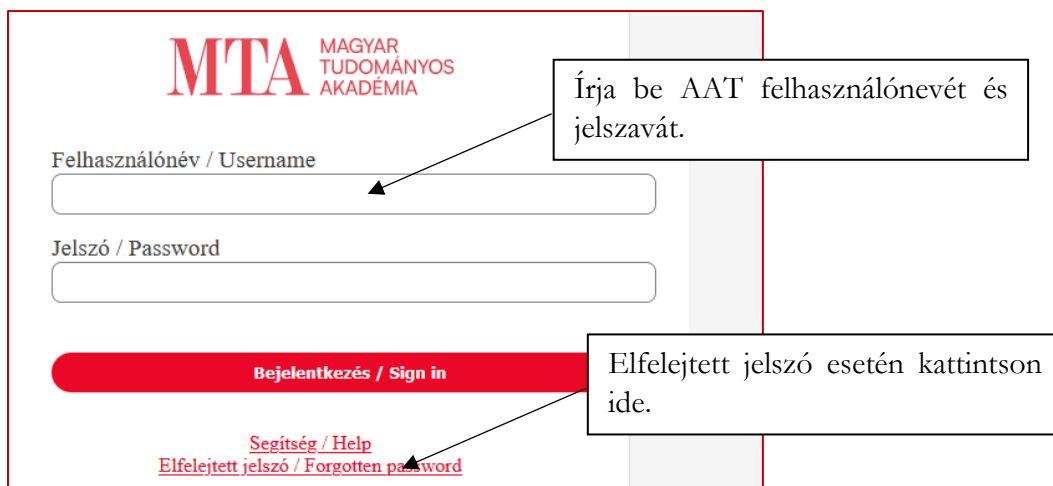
MTA MAGYAR TUDOMÁNYOS AKADÉMIA

Írja be AAT felhasználónevét és jelszavát.

Felhasználónév / Username

Jelszó / Password

Bejelentkezés / Sign in

Elfelejtett jelszó esetén kattintson ide.

Segítség / Help
Elfelejtett jelszó / Forgotten password